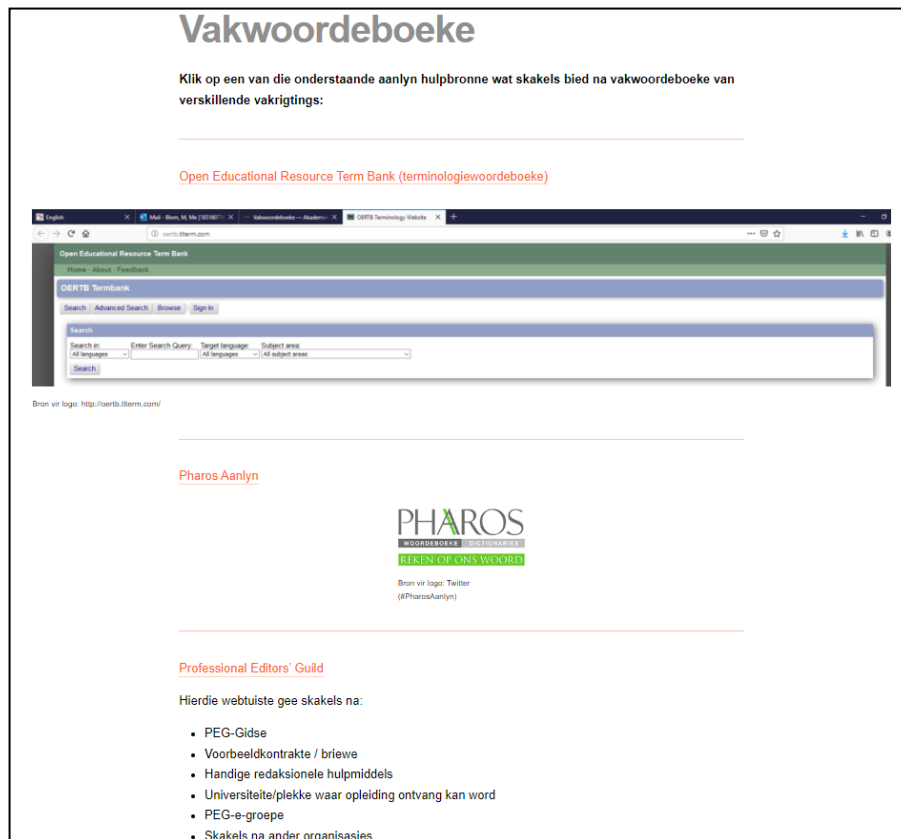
Vakwoordeboeke

Klik op een van die onderstaande aanlyn hulpbronne wat skakels bied na vakwoordeboeke van verskillende vakrigtings:

Open Educational Resource Term Bank (terminologiewoordeboeke)

English
Mail - Blom, M, Me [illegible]
Vakwoordeboeke — Akadem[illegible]
OERTB Terminology Website
oertb.tlterm.com

Open Educational Resource Term Bank
Home · About · Feedback
OERTB Termbank
Search | Advanced Search | Browse | Sign In
Search
Search in: All languages
Enter Search Query:
Target language: All languages
Subject area: All subject areas
Search

Bron vir logo: http://oertb.tlterm.com/

Pharos Aanlyn

PHAROS
WOORDEBOEKE DICTIONARIES
REKEN OP ONS WOORD

Bron vir logo: Twitter (#PharosAanlyn)

Professional Editors' Guild

Hierdie webtuiste gee skakels na:

- PEG-Gidse
- Voorbeeldkontrakte / briewe
- Handige redaksionele hulpmiddels
- Universiteite/plekke waar opleiding ontvang kan word
- PEG-e-groepe
- Skakels na ander organisasies